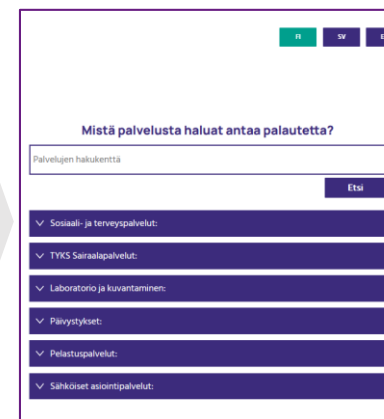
FI SV E

Mistä palvelusta haluat antaa palautetta?

Palvelujen hakukenttä

Etsi

Sosiaali- ja terveyspalvelut:

TYKS Sairaalapalvelut:

Laboratorio ja kuvantaminen:

Päivystykset:

Pelastuspalvelut:

Sähköiset asiointipalvelut: